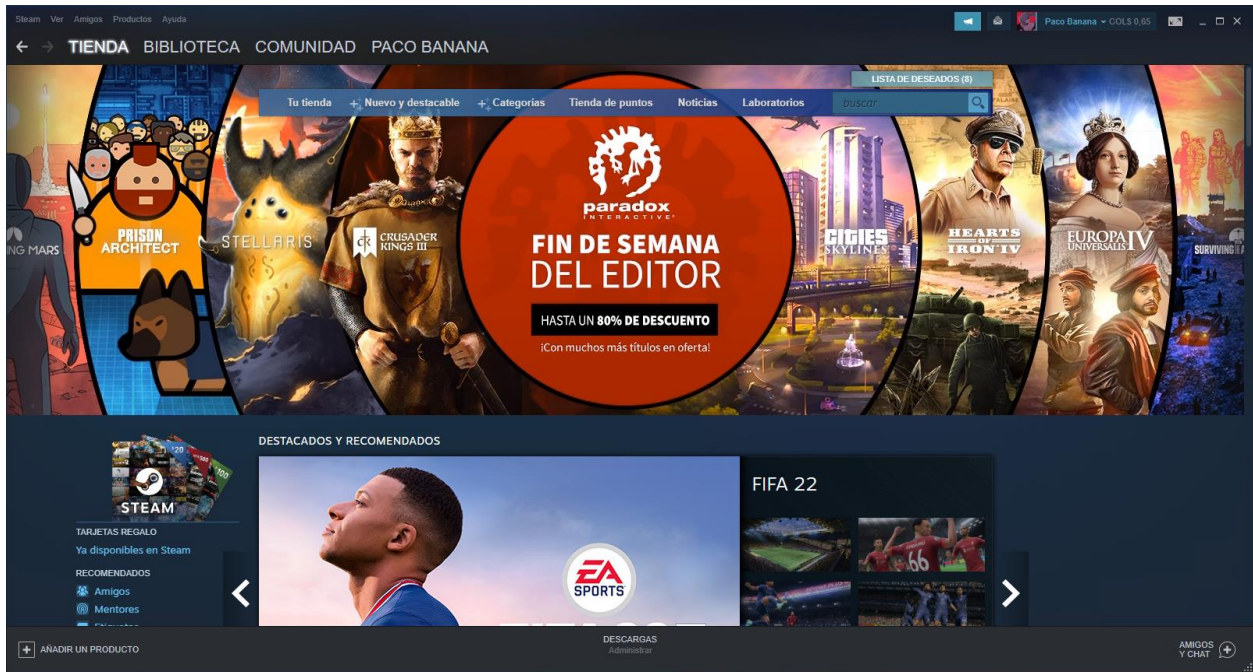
Steam Ver Amigos Productos Ayuda

Paco Banana COL$ 0,65

TIENDA BIBLIOTECA COMUNIDAD PACO BANANA

LISTA DE DESEADOS (8)

Tu tienda + Nuevo y destacable + Categorías Tienda de puntos Noticias Laboratorios buscar

NG MARS PRISON ARCHITECT STELLARIS CRUSADER KINGS III

paradox INTERACTIVE

FIN DE SEMANA DEL EDITOR

HASTA UN 80% DE DESCUENTO

¡Con muchos más títulos en oferta!

CITIES SKYLINES HEARTS OF IRON IV EUROPA UNIVERSALIS IV SURVIVING M

STEAM

TARJETAS REGALO

Ya disponibles en Steam

RECOMENDADOS

Amigos

Mentores

DESTACADOS Y RECOMENDADOS

EA SPORTS

FIFA 22

AÑADIR UN PRODUCTO

DESCARGAS
Administrar

AMIGOS Y CHAT